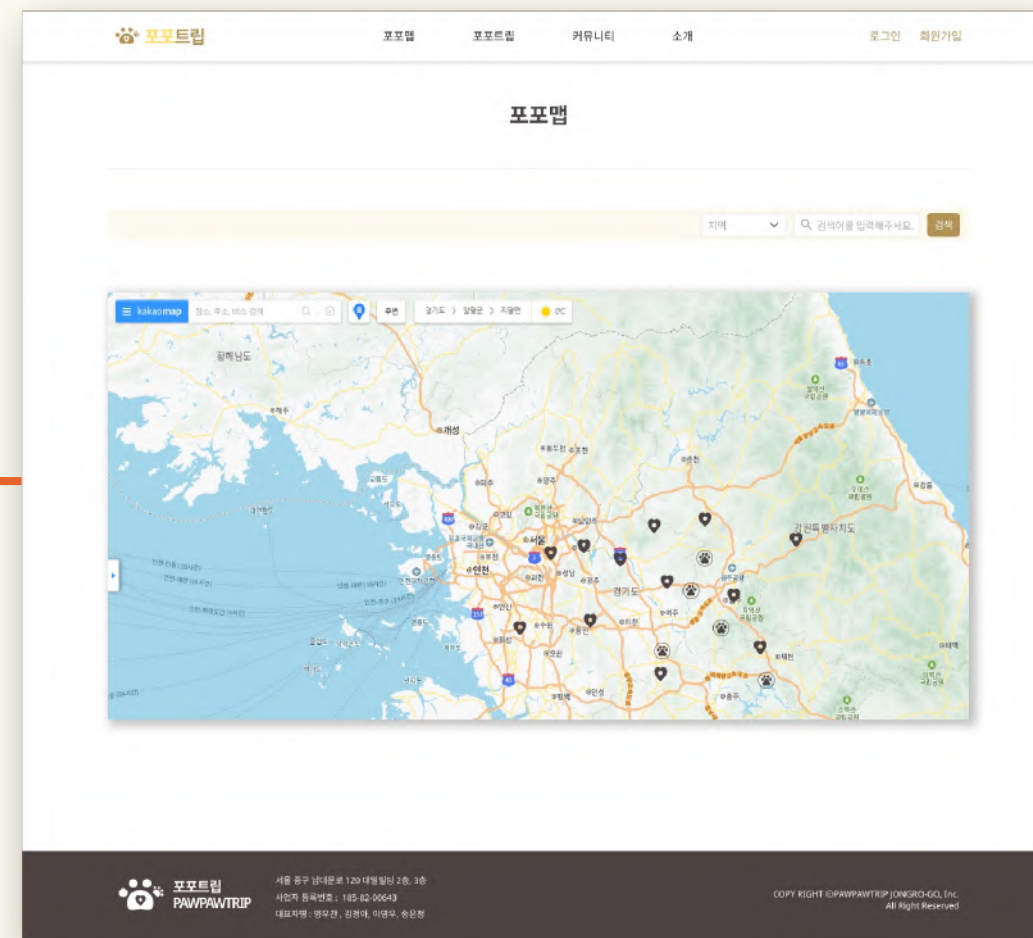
포포트립

포포맵 포포트립 커뮤니티 소개

로그인 회원가입

포포맵

지역

검색어를 입력해주세요.

검색

kakaomap

장소, 주소, 버스 검색

주변

경기도 > 양평군 > 지평면

0°C

황해남도

해주

개성

동두천

춘천

김포

서울

인천

성남

광주

경기도

강원특별자치도

수원

평택

안성

충주

원주

제천

속초

강릉

태백

포포트립
PAWPAWTRIP

서울 중구 남대문로 120 대일빌딩 2층, 3층
사업자 등록번호 : 185-82-00643
대표자명 : 엄무관, 김경아, 이명우, 송은정

COPY RIGHT ©PAWPAWTRIP JONGRO-GO, Inc.
All Right Reserved